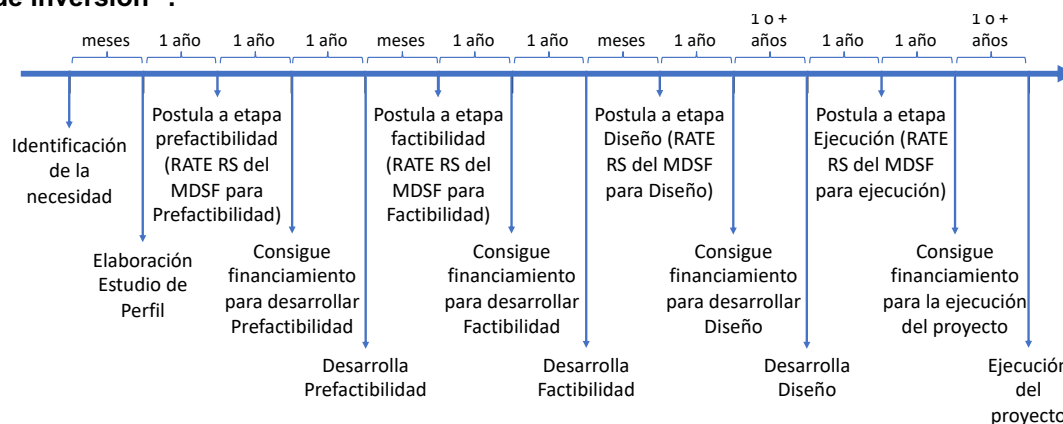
de inversión":

meses
1 año
1 año
1 año
meses
1 año
1 año
meses
1 año
1 o + años
1 año
1 año
1 o + años

Identificación de la necesidad

Elaboración Estudio de Perfil

Postula a etapa prefactibilidad (RATE RS del MDSF para Prefactibilidad)

Consigue financiamiento para desarrollar Prefactibilidad

Desarrolla Prefactibilidad

Postula a etapa factibilidad (RATE RS del MDSF para Factibilidad)

Consigue financiamiento para desarrollar Factibilidad

Desarrolla Factibilidad

Postula a etapa Diseño (RATE RS del MDSF para Diseño)

Consigue financiamiento para desarrollar Diseño

Desarrolla Diseño

Postula a etapa Ejecución (RATE RS del MDSF para ejecución)

Consigue financiamiento para la ejecución del proyecto

Ejecución del proyecto